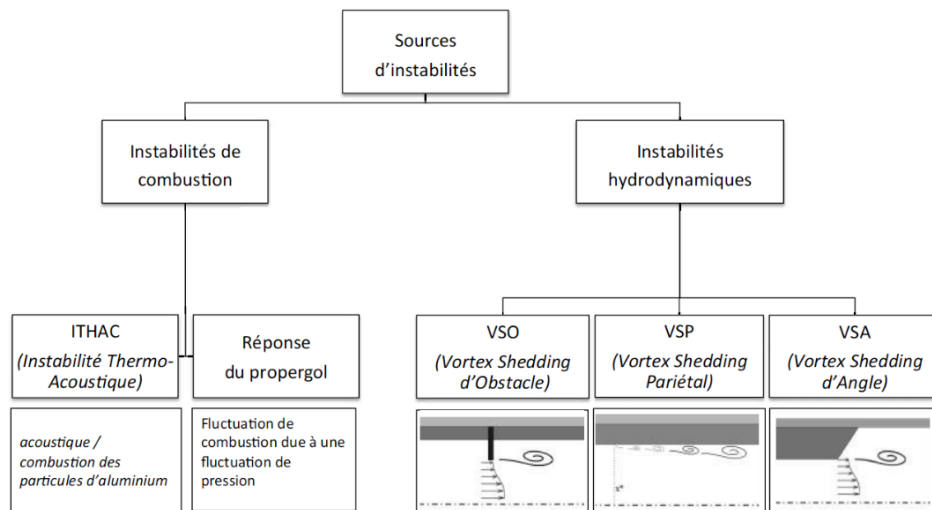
Sources d'instabilités

Instabilités de combustion

Instabilités hydrodynamiques

ITHAC
(Instabilité Thermo-Acoustique)

Réponse du propergol

VSO
(Vortex Shedding d'Obstacle)

VSP
(Vortex Shedding Pariétal)

VSA
(Vortex Shedding d'Angle)

acoustique / combustion des particules d'aluminium

Fluctuation de combustion due à une fluctuation de pression